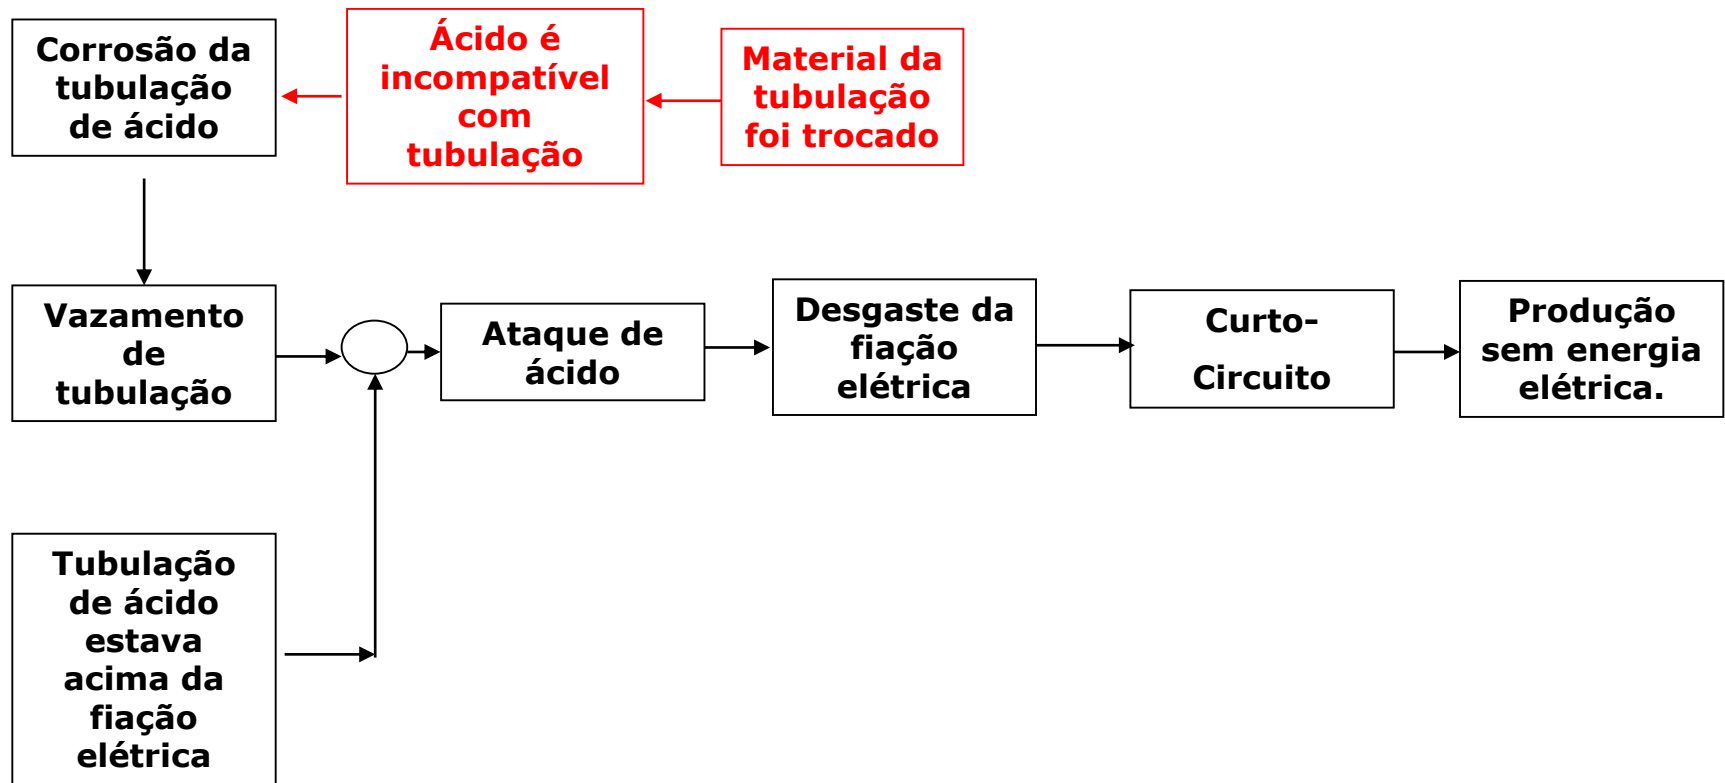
Corrosão da tubulação de ácido

Ácido é incompatível com tubulação

Material da tubulação foi trocado

Vazamento de tubulação

Ataque de ácido

Desgaste da fiação elétrica

Curto-Circuito

Produção sem energia elétrica.

Tubulação de ácido estava acima da fiação elétrica